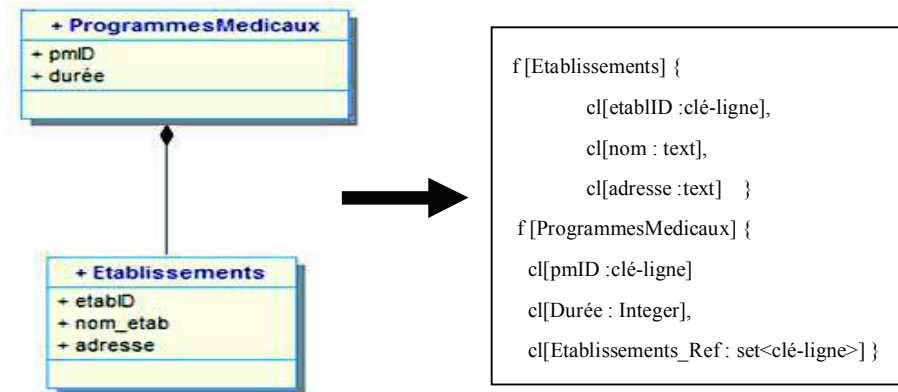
+ ProgrammesMedicaux
+ pmID
+ durée

+ Etablissements
+ etabID
+ nom_etab
+ adresse

f [Etablissements] {
cl[etablID :clé-ligne],
cl[nom : text],
cl[adresse :text] }
f [ProgrammesMedicaux] {
cl[pmID :clé-ligne]
cl[Durée : Integer],
cl[Etablissements_Ref : set<clé-ligne>] }